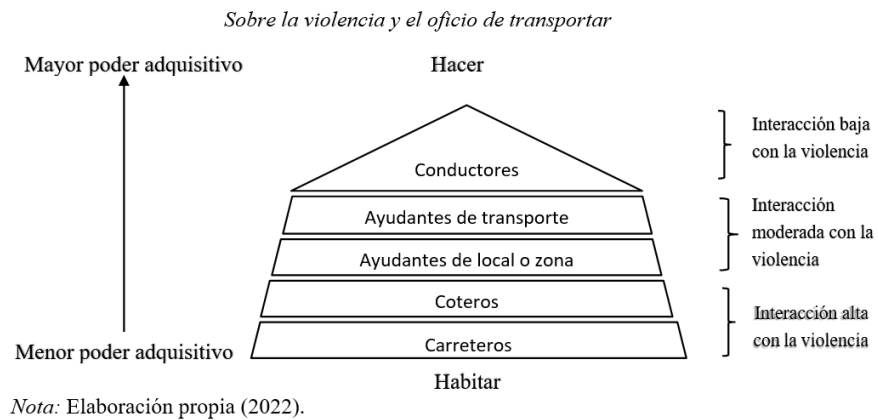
Sobre la violencia y el oficio de transportar

Mayor poder adquisitivo

Hacer

Conductores

Interacción baja con la violencia

Ayudantes de transporte

Ayudantes de local o zona

Interacción moderada con la violencia

Coteros

Carreteros

Interacción alta con la violencia

Menor poder adquisitivo

Habitar

Nota: Elaboración propia (2022).